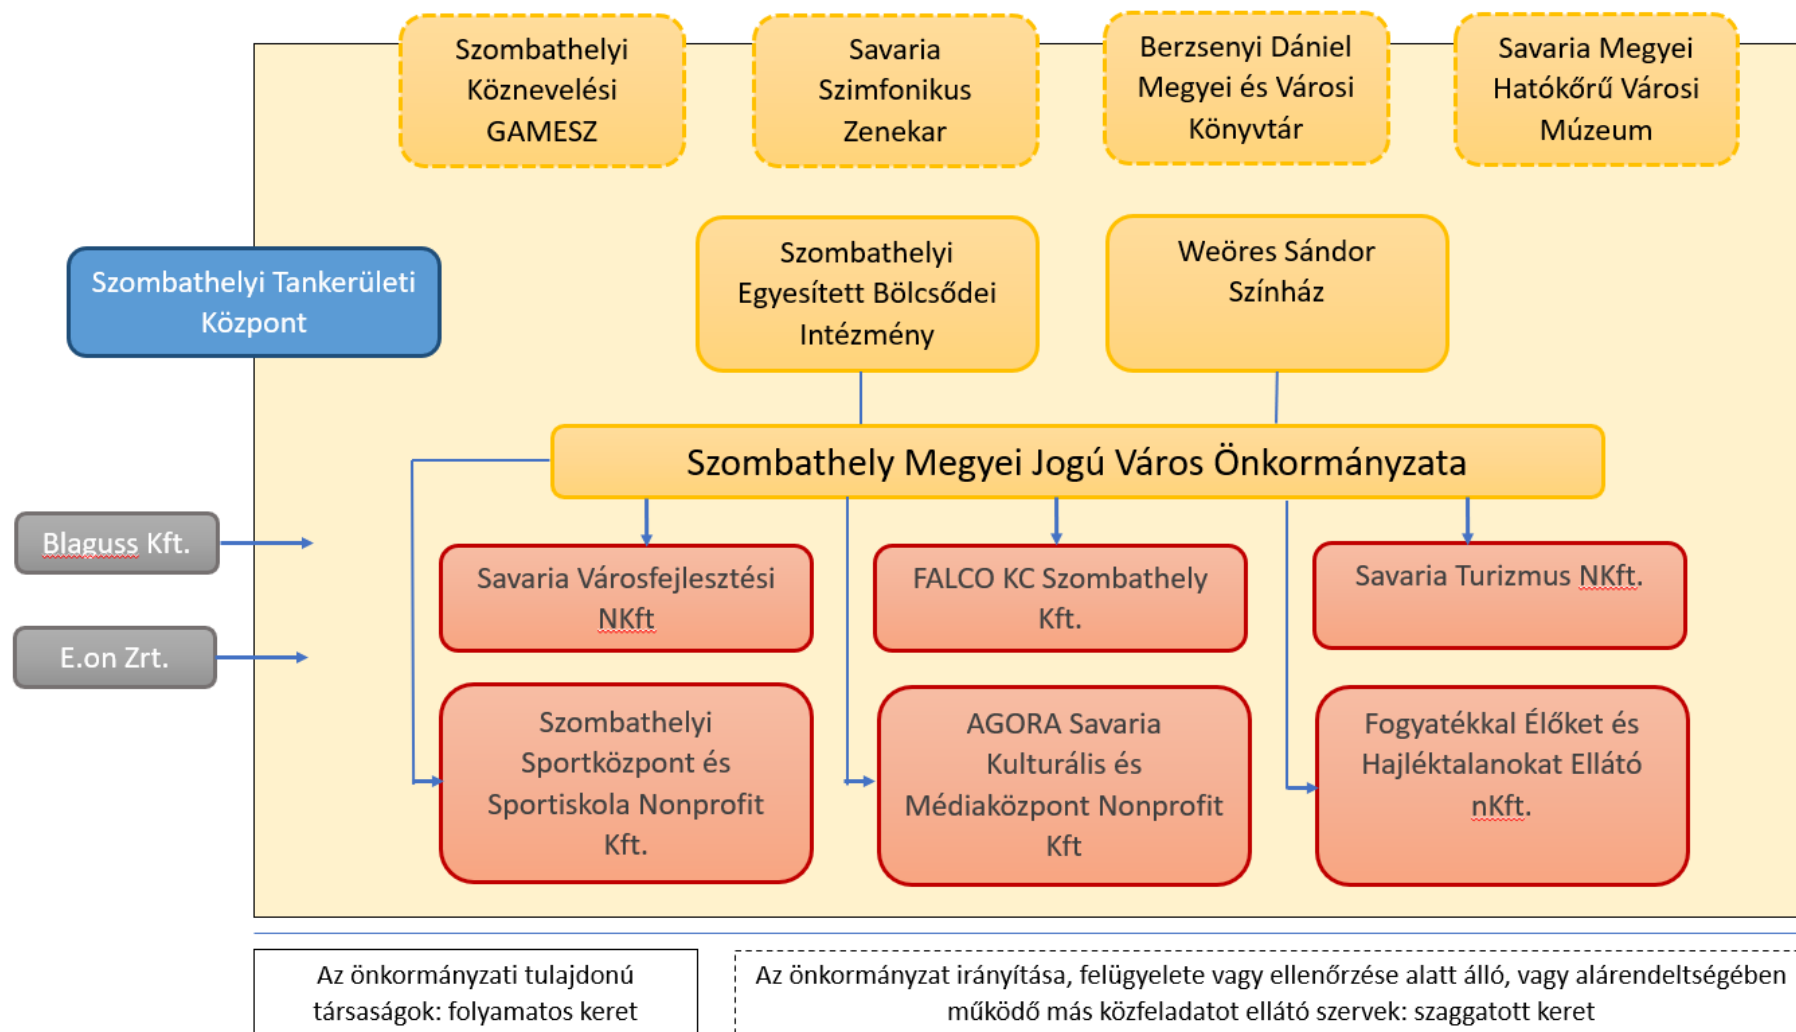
Szombathelyi Köznevelési GAMESZ

Savaria Szimfonikus Zenekar

Berzsenyi Dániel Megyei és Városi Könyvtár

Savaria Megyei Hatókőrű Városi Múzeum

Szombathelyi Tankerületi Központ

Szombathelyi Egyesített Bölcsődei Intézmény

Weöres Sándor Színház

Szombathely Megyei Jogú Város Önkormányzata

Blaguss Kft.

E.on Zrt.

Savaria Városfejlesztési NKft

FALCO KC Szombathely Kft.

Savaria Turizmus NKft.

Szombathelyi Sportközpont és Sportiskola Nonprofit Kft.

AGORA Savaria Kulturális és Médiaközpont Nonprofit Kft

Fogyatékkal Élőket és Hajléktalanokat Ellátó nKft.

Az önkormányzati tulajdonú társaságok: folyamatos keret

Az önkormányzat irányítása, felügyelete vagy ellenőrzése alatt álló, vagy alárendeltségében működő más közfeladatot ellátó szervek: szaggatott keret